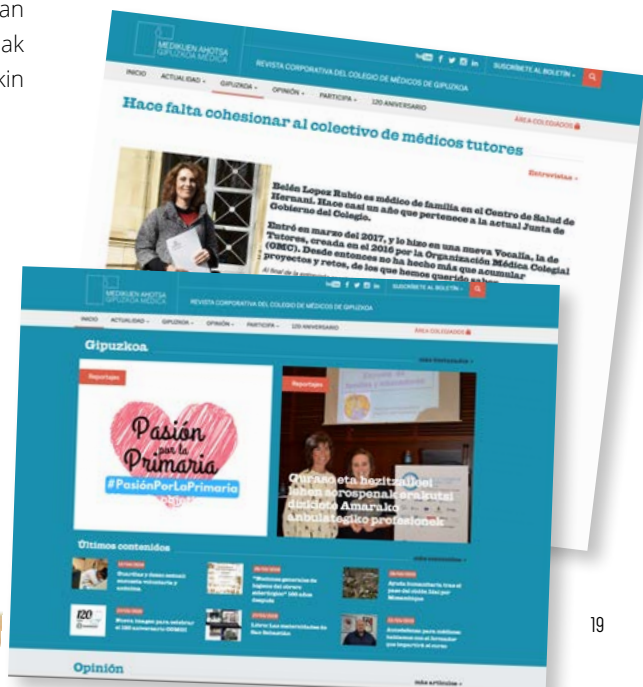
an
ak
kin

MEDIKUEN AHOTSA
GIPUZKOA MÉDICA

REVISTA CORPORATIVA DEL COLEGIO DE MÉDICOS DE GIPUZKOA

SUSCRÍBETE AL BOLETÍN

INICIO ACTUALIDAD GIPUZKOA OPINIÓN PARTICIPA 120 ANIVERSARIO

ÁREA COLEGIADOS

Hace falta cohesionar al colectivo de médicos tutores

Entrevistas

Belén Lopez Rubio es médico de familia en el Centro de Salud de Hernani. Hace casi un año que pertenece a la actual Junta de Gobierno del Colegio.

Entró en marzo del 2017, y lo hizo en una nueva Vocalía, la de Tutores, creada en el 2016 por la Organización Médica Colegial (OMC). Desde entonces no ha hecho más que acumular proyectos y retos, de los que hemos querido saber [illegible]

MEDIKUEN AHOTSA
GIPUZKOA MÉDICA

REVISTA CORPORATIVA DEL COLEGIO DE MÉDICOS DE GIPUZKOA

SUSCRÍBETE AL BOLETÍN

INICIO ACTUALIDAD GIPUZKOA OPINIÓN PARTICIPA 120 ANIVERSARIO

ÁREA COLEGIADOS

Gipuzkoa

más Reportajes

Reportaje

Pasión por la Primaria
#PasiónPorLaPrimaria

Reportaje

Gurasoeta hezitzaileei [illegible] erakutsi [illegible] Amarako Anbulatorioko profesionek

Últimos contenidos

más contenidos

Opinión

más artículos

19